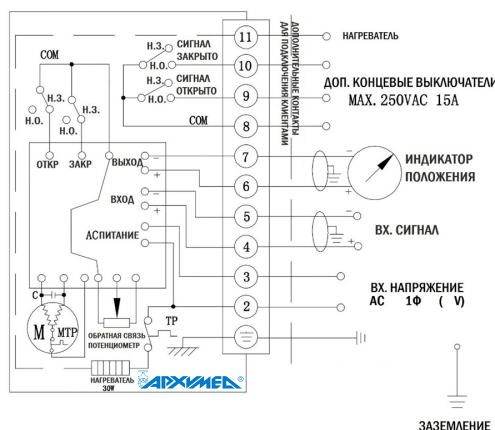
COM

Н.З.

Н.З.

Н.О.

Н.О.

ОТКР

ЗАКР

Н.З.

СИГНАЛ ЗАКРЫТО

Н.О.

Н.З.

СИГНАЛ ОТКРЫТО

Н.О.

COM

ДОПОЛНИТЕЛЬНЫЕ КОНТАКТЫ ДЛЯ ПОДКЛЮЧЕНИЯ КЛИЕНТАМИ

11

10

9

8

7

6

5

4

3

2

НАГРЕВАТЕЛЬ

ДОП. КОНЦЕВЫЕ ВЫКЛЮЧАТЕЛИ

MAX. 250VAC 15A

ВЫХОД

–

+

ВХОД

–

+

АСПИТАНИЕ

ИНДИКАТОР ПОЛОЖЕНИЯ

ВХ. СИГНАЛ

ВХ. НАПРЯЖЕНИЕ

AC 1Φ ( V)

C

M

MTP

ОБРАТНАЯ СВЯЗЬ ПОТЕНЦИОМЕТР

TP

НАГРЕВАТЕЛЬ 30W

АРХИМЕД®

ЗАЗЕМЛЕНИЕ